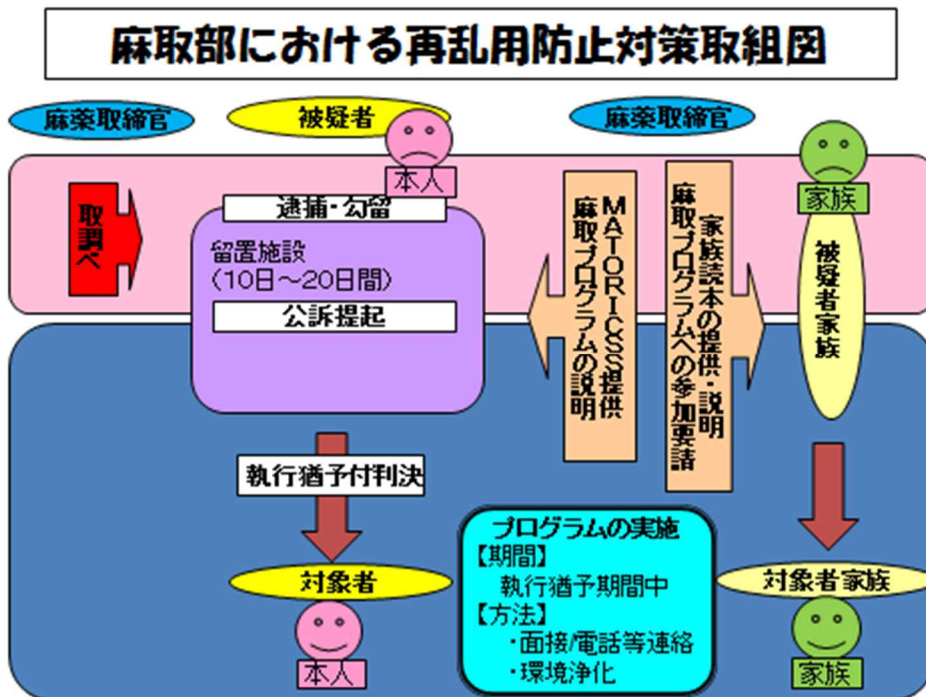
麻取部における再乱用防止対策取組図

麻薬取締官

被疑者

本人

麻薬取締官

家族

取調べ

逮捕・勾留

留置施設
(10日～20日間)

公訴提起

MATORICSS提供
麻取プログラムの説明

家族読本の提供・説明
麻取プログラムへの参加要請

被疑者家族

執行猶予付判決

対象者

本人

プログラムの実施
【期間】
執行猶予期間中
【方法】
・面接/電話等連絡
・環境浄化

対象者家族

家族